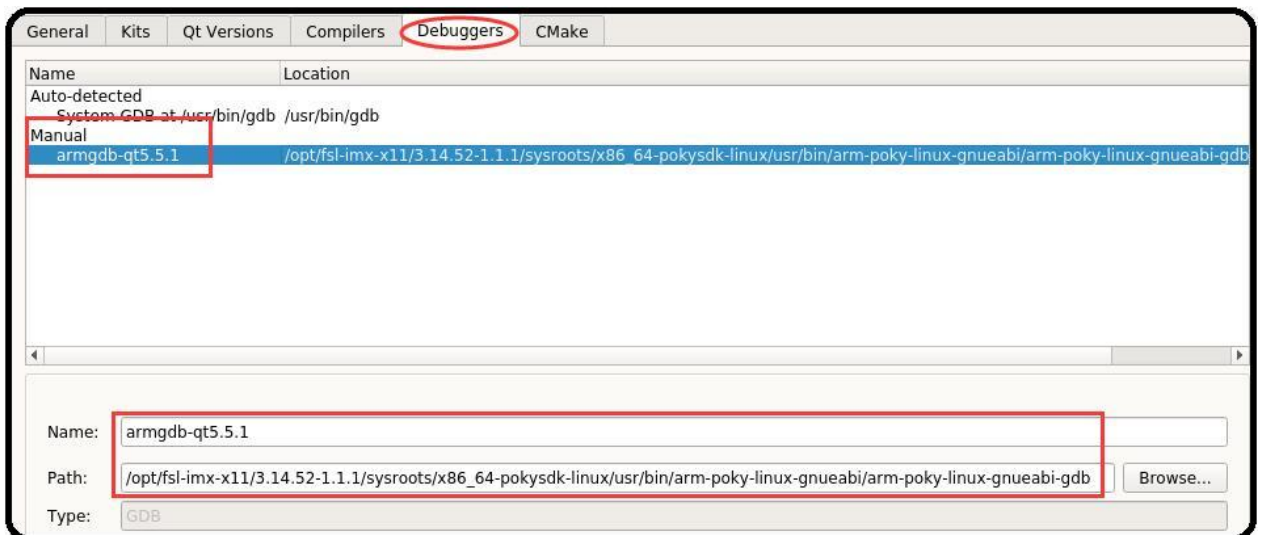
General | Kits | Qt Versions | Compilers | Debuggers | CMake

| Name | Location |
|---|---|
| Auto-detected | |
| System GDB at /usr/bin/gdb | /usr/bin/gdb |
| Manual | |
| armgdb-qt5.5.1 | /opt/fsl-imx-x11/3.14.52-1.1.1/sysroots/x86_64-pokysdk-linux/usr/bin/arm-poky-linux-gnueabi/arm-poky-linux-gnueabi-gdb |

Name: armgdb-qt5.5.1

Path: /opt/fsl-imx-x11/3.14.52-1.1.1/sysroots/x86_64-pokysdk-linux/usr/bin/arm-poky-linux-gnueabi/arm-poky-linux-gnueabi-gdb Browse...

Type: GDB